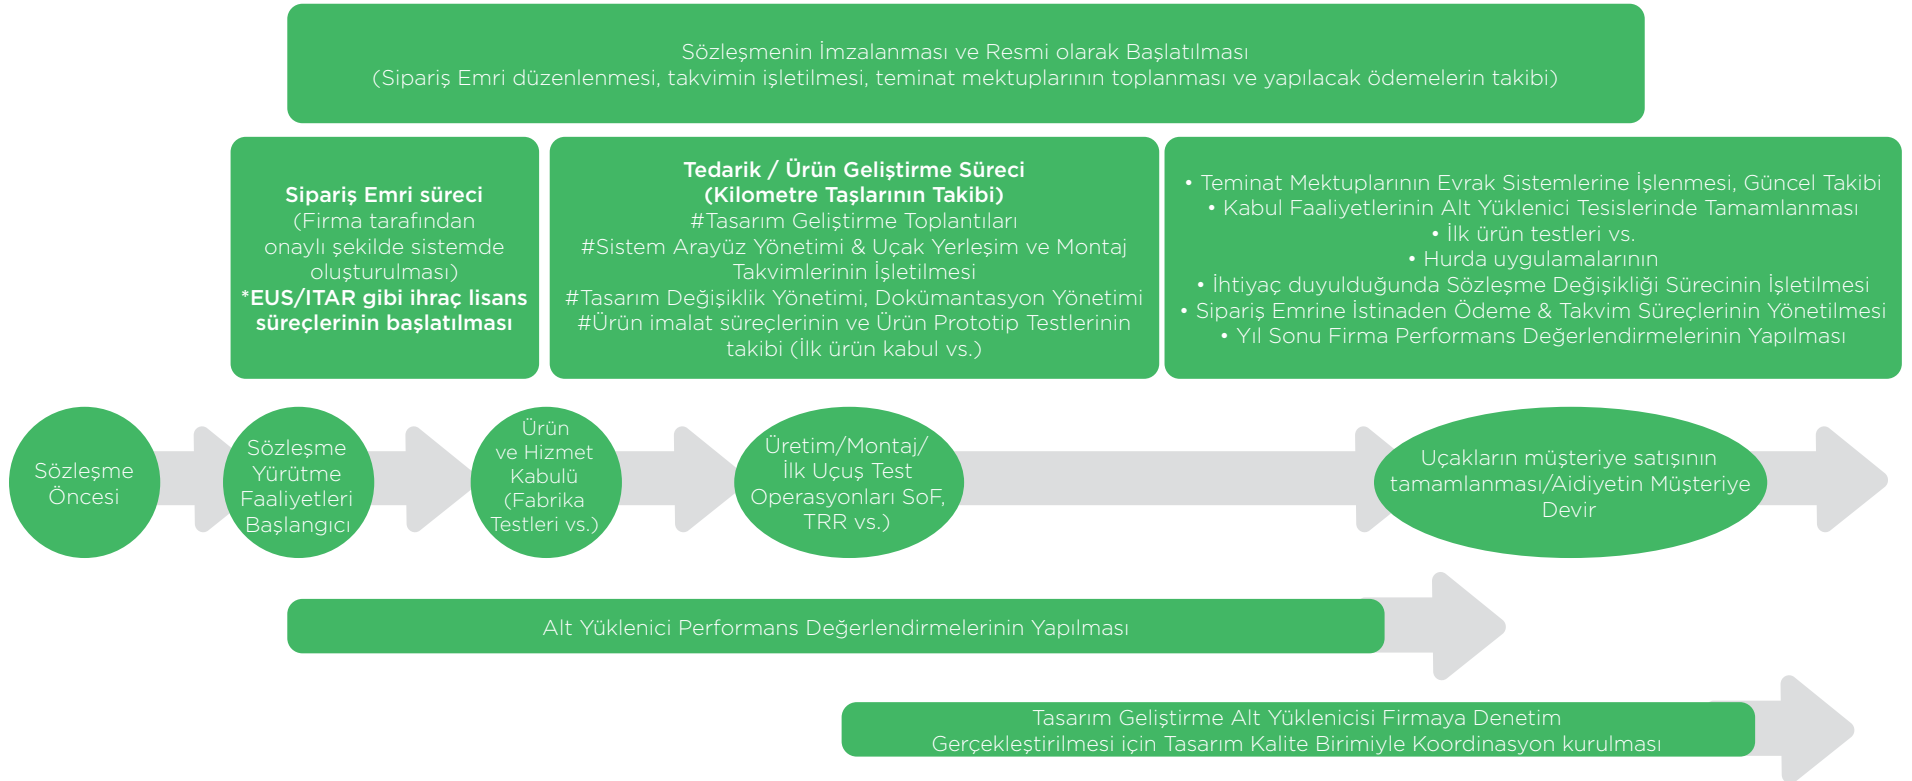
Sözleşmenin İmzalanması ve Resmi olarak Başlatılması
(Sipariş Emri düzenlenmesi, takvimin işletilmesi, teminat mektuplarının toplanması ve yapılacak ödemelerin takibi)

**Sipariş Emri süreci**
(Firma tarafından onaylı şekilde sistemde oluşturulması)
***EUS/ITAR gibi ihraç lisans süreçlerinin başlatılması**

**Tedarik / Ürün Geliştirme Süreci**
**(Kilometre Taşlarının Takibi)**
#Tasarım Geliştirme Toplantıları
#Sistem Arayüz Yönetimi & Uçak Yerleşim ve Montaj Takvimlerinin İşletilmesi
#Tasarım Değişiklik Yönetimi, Dokümantasyon Yönetimi
#Ürün imalat süreçlerinin ve Ürün Prototip Testlerinin takibi (İlk ürün kabul vs.)

• Teminat Mektuplarının Evrak Sistemlerine İşlenmesi, Güncel Takibi
• Kabul Faaliyetlerinin Alt Yüklenici Tesislerinde Tamamlanması
• İlk ürün testleri vs.
• Hurda uygulamalarının
• İhtiyaç duyulduğunda Sözleşme Değişikliği Sürecinin İşletilmesi
• Sipariş Emrine İstinaden Ödeme & Takvim Süreçlerinin Yönetilmesi
• Yıl Sonu Firma Performans Değerlendirmelerinin Yapılması

Sözleşme Öncesi

Sözleşme Yürütme Faaliyetleri Başlangıcı

Ürün ve Hizmet Kabulü (Fabrika Testleri vs.)

Üretim/Montaj/ İlk Uçuş Test Operasyonları SoF, TRR vs.)

Uçakların müşteriye satışının tamamlanması/Aidiyetin Müşteriye Devir

Alt Yüklenici Performans Değerlendirmelerinin Yapılması

Tasarım Geliştirme Alt Yüklenicisi Firmaya Denetim Gerçekleştirilmesi için Tasarım Kalite Birimiyle Koordinasyon kurulması